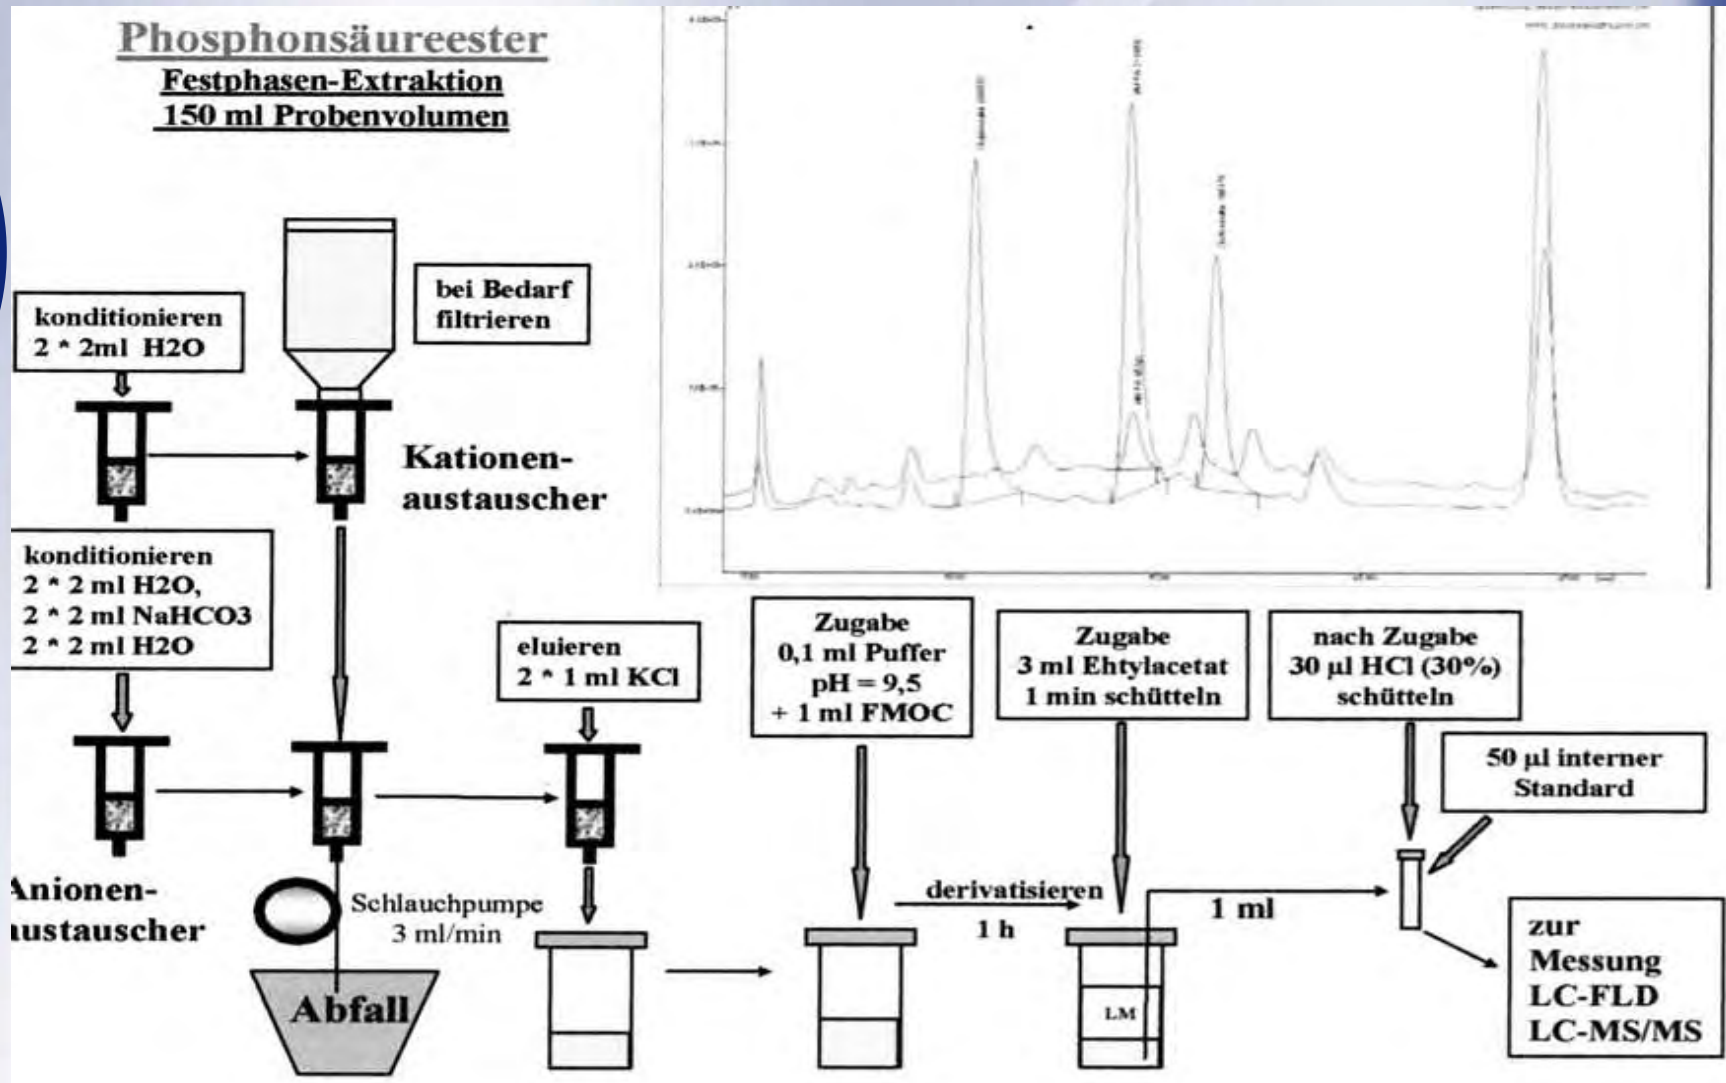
Phosphonsäureester
Festphasen-Extraktion
150 ml Probenvolumen

bei Bedarf filtrieren

konditionieren
2 * 2ml H2O

Kationen-austauscher

konditionieren
2 * 2 ml H2O,
2 * 2 ml NaHCO3
2 * 2 ml H2O

eluieren
2 * 1 ml KCl

Zugabe
0,1 ml Puffer
pH = 9,5
+ 1 ml FMOC

Zugabe
3 ml Ehtylacetat
1 min schütteln

nach Zugabe
30 µl HCl (30%)
schütteln

50 µl interner Standard

Anionen-
ustauscher

Schlauchpumpe
3 ml/min

Abfall

derivatisieren
1 h

1 ml

LM

zur
Messung
LC-FLD
LC-MS/MS